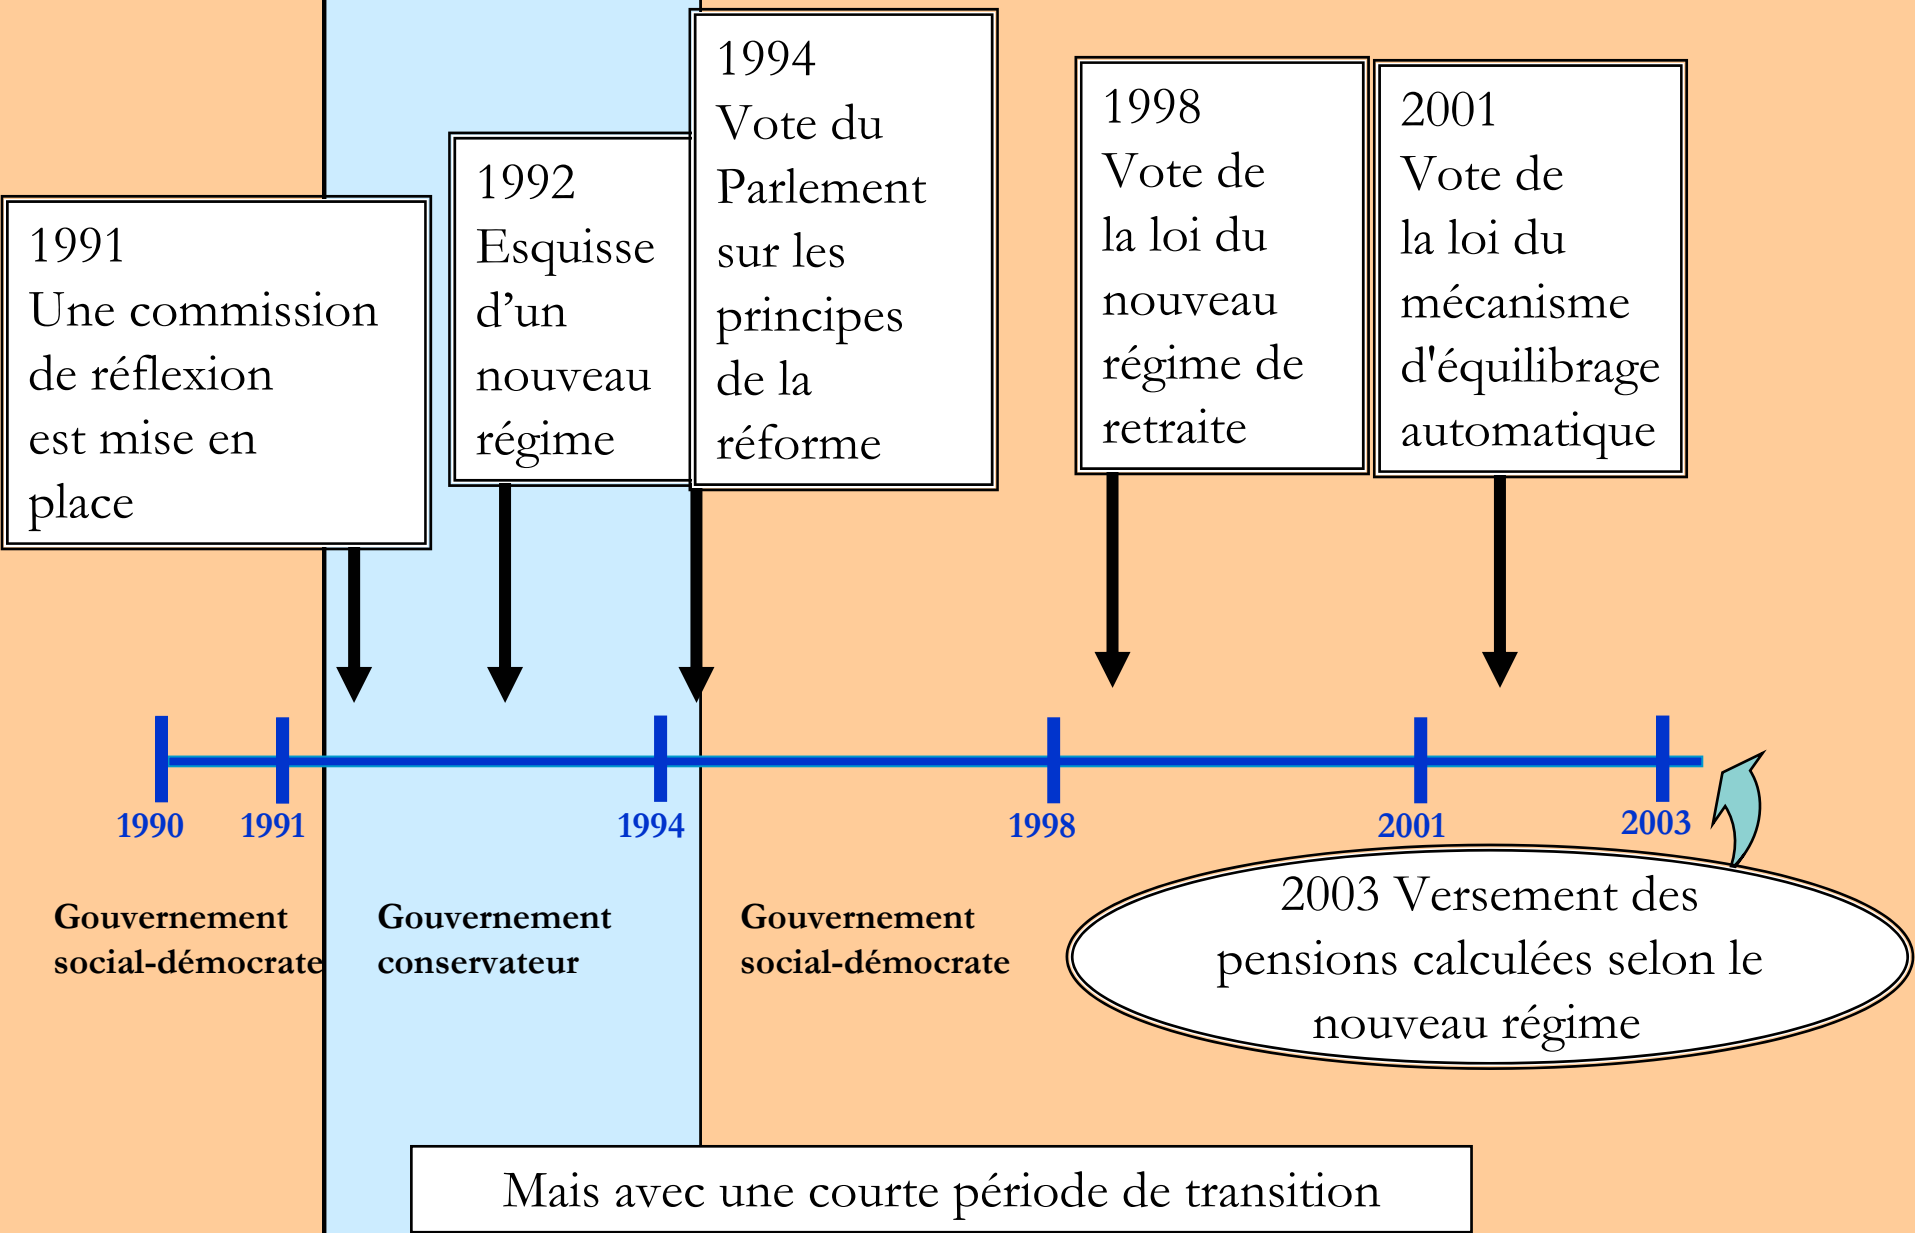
1991
Une commission de réflexion est mise en place

1992
Esquisse d’un nouveau régime

1994
Vote du Parlement sur les principes de la réforme

1998
Vote de la loi du nouveau régime de retraite

2001
Vote de la loi du mécanisme d'équilibrage automatique

1990 1991 1994 1998 2001 2003

Gouvernement social-démocrate

Gouvernement conservateur

Gouvernement social-démocrate

2003 Versement des pensions calculées selon le nouveau régime

Mais avec une courte période de transition